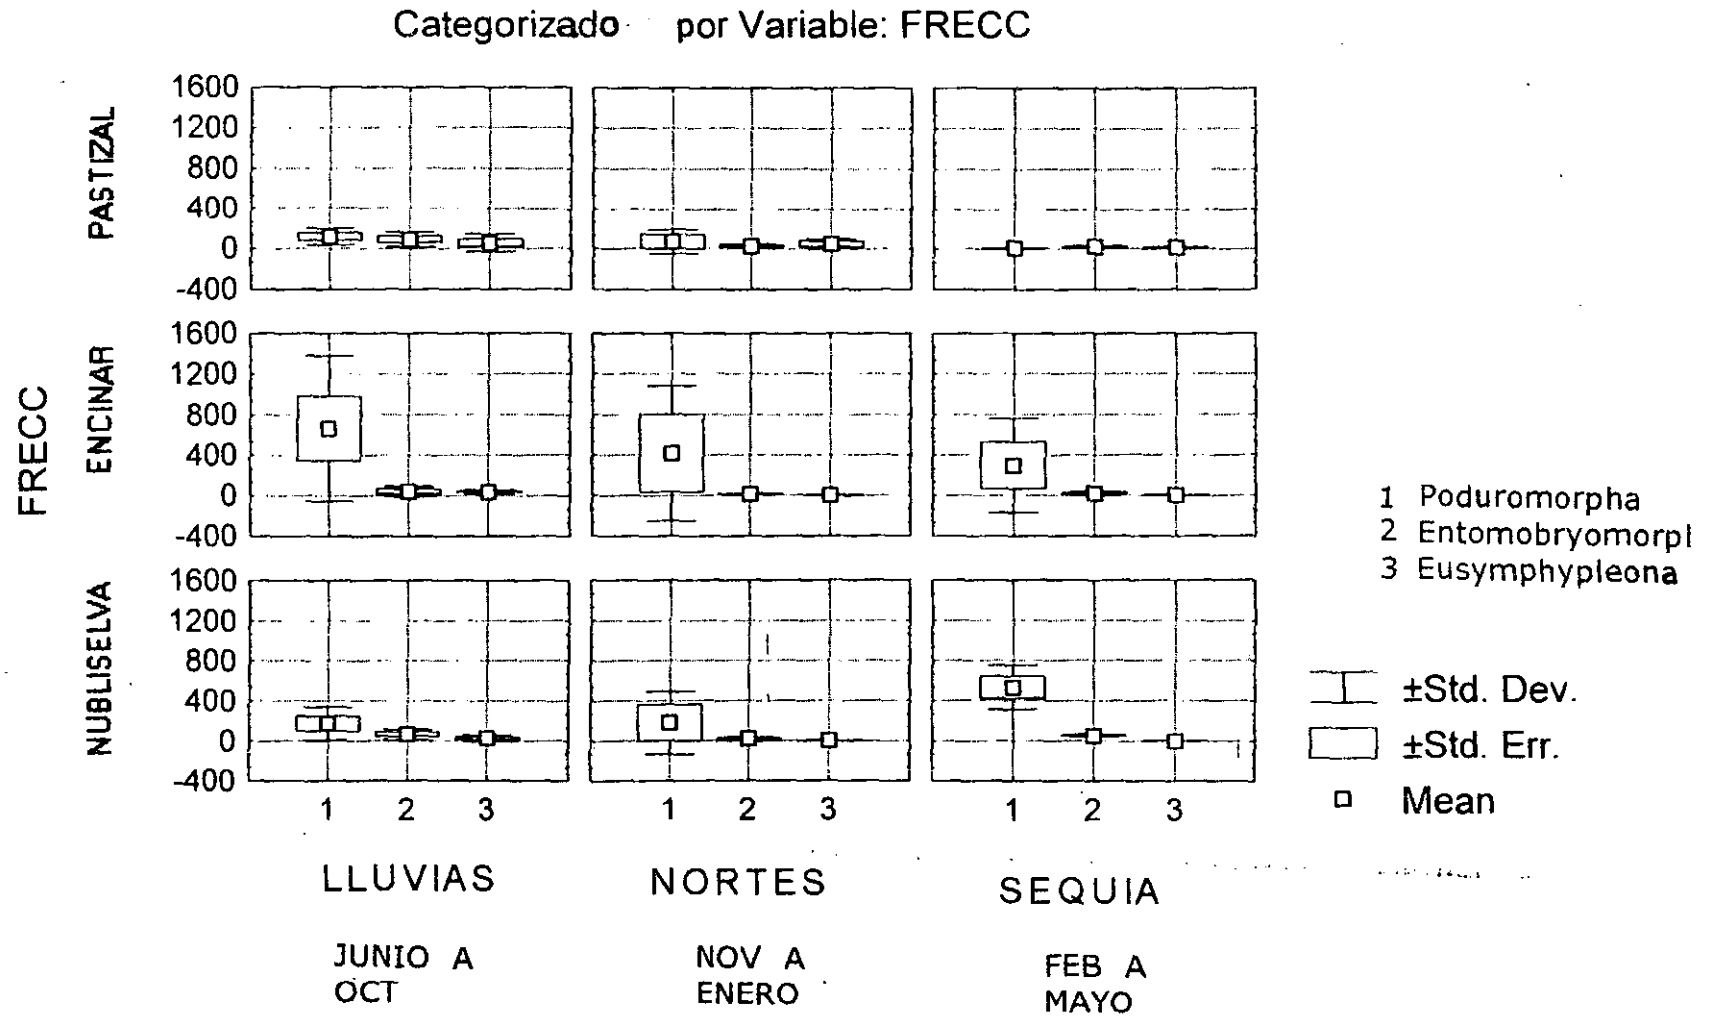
Categorizado por Variable: FRECC

FRECC

PASTIZAL

1600
1200
800
400
0
-400

ENCINAR

1600
1200
800
400
0
-400

NUBLISELVA

1600
1200
800
400
0
-400

1 2 3

1 2 3

1 2 3

1 Poduromorpha
2 Entomobryomorpl
3 Eusymphypleona

±Std. Dev.
±Std. Err.
Mean

LLUVIAS

JUNIO A OCT

NORTES

NOV A ENERO

SEQUIA

FEB A MAYO